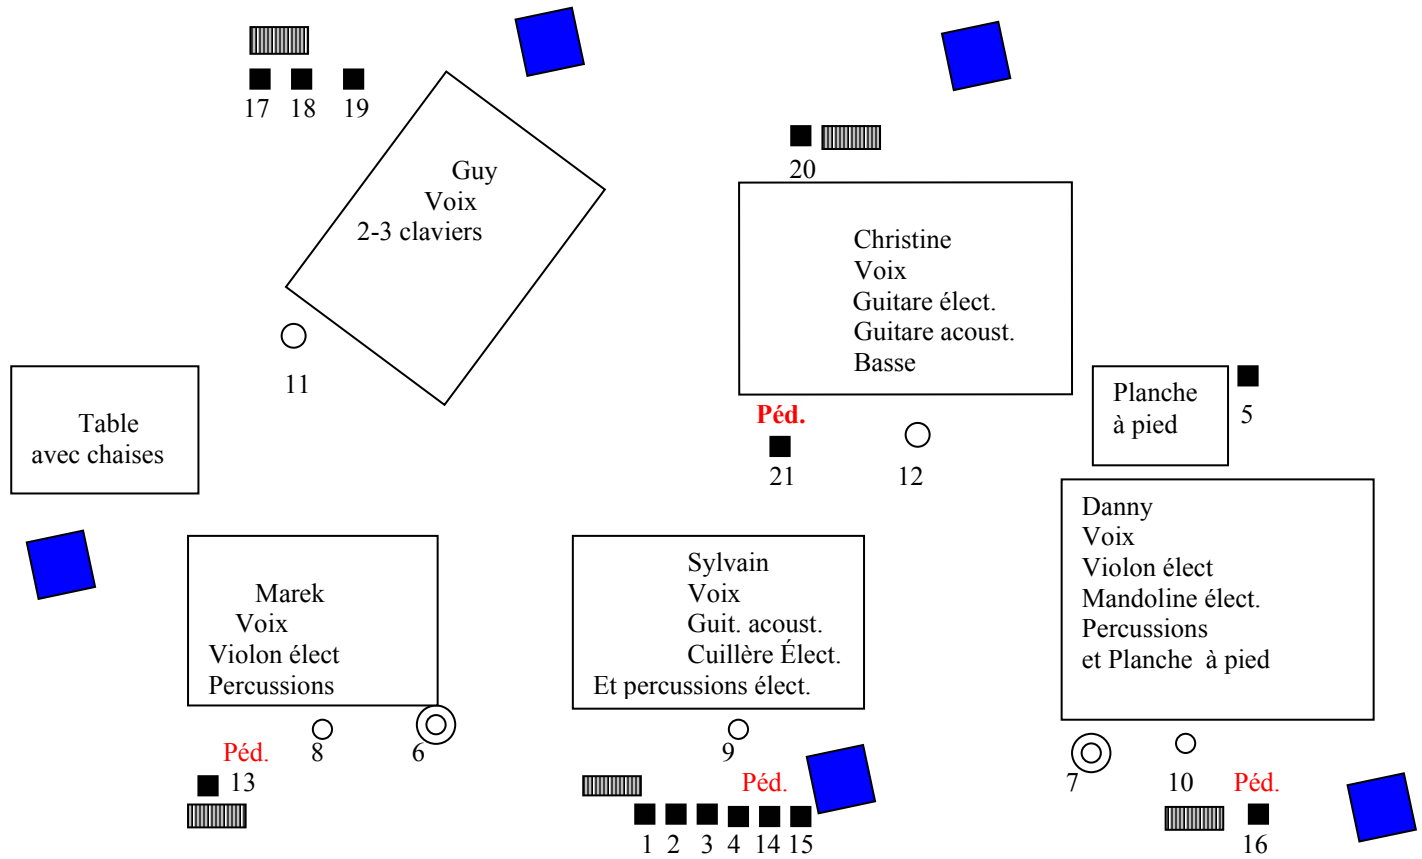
17 18 19

Guy
Voix
2-3 claviers

11

20

Christine
Voix
Guitare élect.
Guitare acoust.
Basse

Péd.
21

12

Planche
à pied

5

Table
avec chaises

Marek
Voix
Violon élect
Percussions

Sylvain
Voix
Guit. acoust.
Cuillère Élect.
Et percussions élect.

Danny
Voix
Violon élect
Mandoline élect.
Percussions
et Planche à pied

Péd.
8
6
13

9
Péd.
1 2 3 4 14 15

7
10
Péd.
16